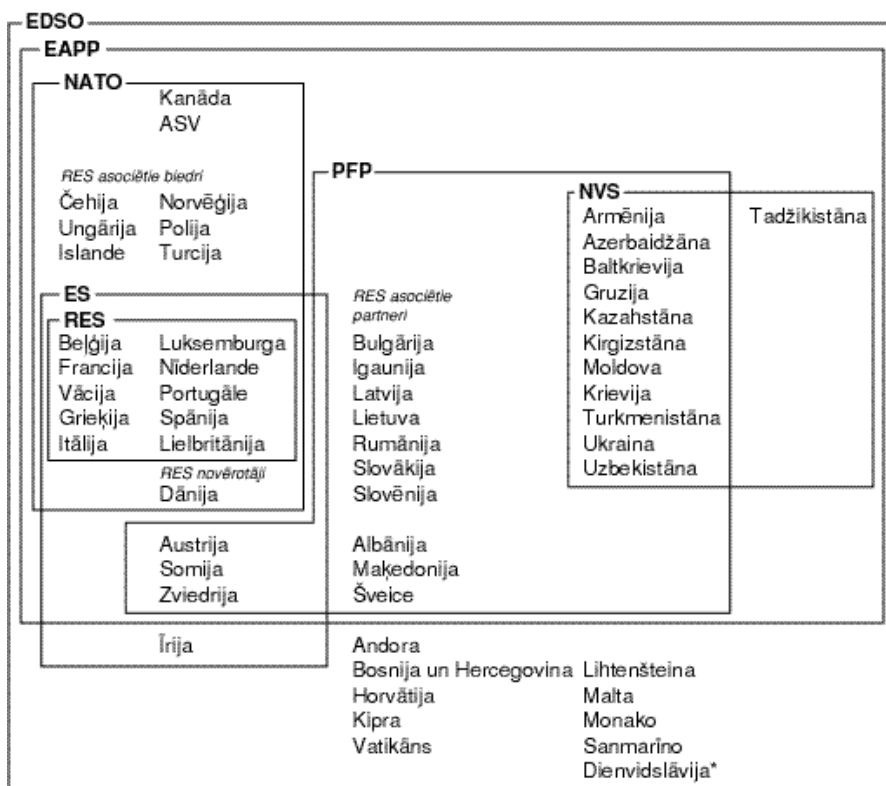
EDSO
EAPP
NATO
Kanāda
ASV

RES asociētie biedri
Čehija Norvēģija
Ungārija Polija
Islande Turcija

PFP

NVS
Armēnija
Azerbaidžāna
Baltkrievija
Gruzija
Kazahstāna
Kirgizstāna
Moldova
Krievija
Turkmenistāna
Ukraina
Uzbekistāna

Tadžikistāna

ES
RES
Beļģija Luksemburga
Francija Nīderlande
Vācija Portugāle
Grieķija Spānija
Itālija Lielbritānija

RES novērotāji
Dānija

RES asociētie partneri
Bulgārija
Igaunija
Latvija
Lietuva
Rumānija
Slovākija
Slovēnija

Austrija
Somija
Zviedrija

Albānija
Maķedonija
Šveice

Īrija

Andora
Bosnija un Hercegovina
Horvātija
Kipra
Vatikāns

Lihtenšteina
Malta
Monako
Sanmarīno
Dienvidslāvija*